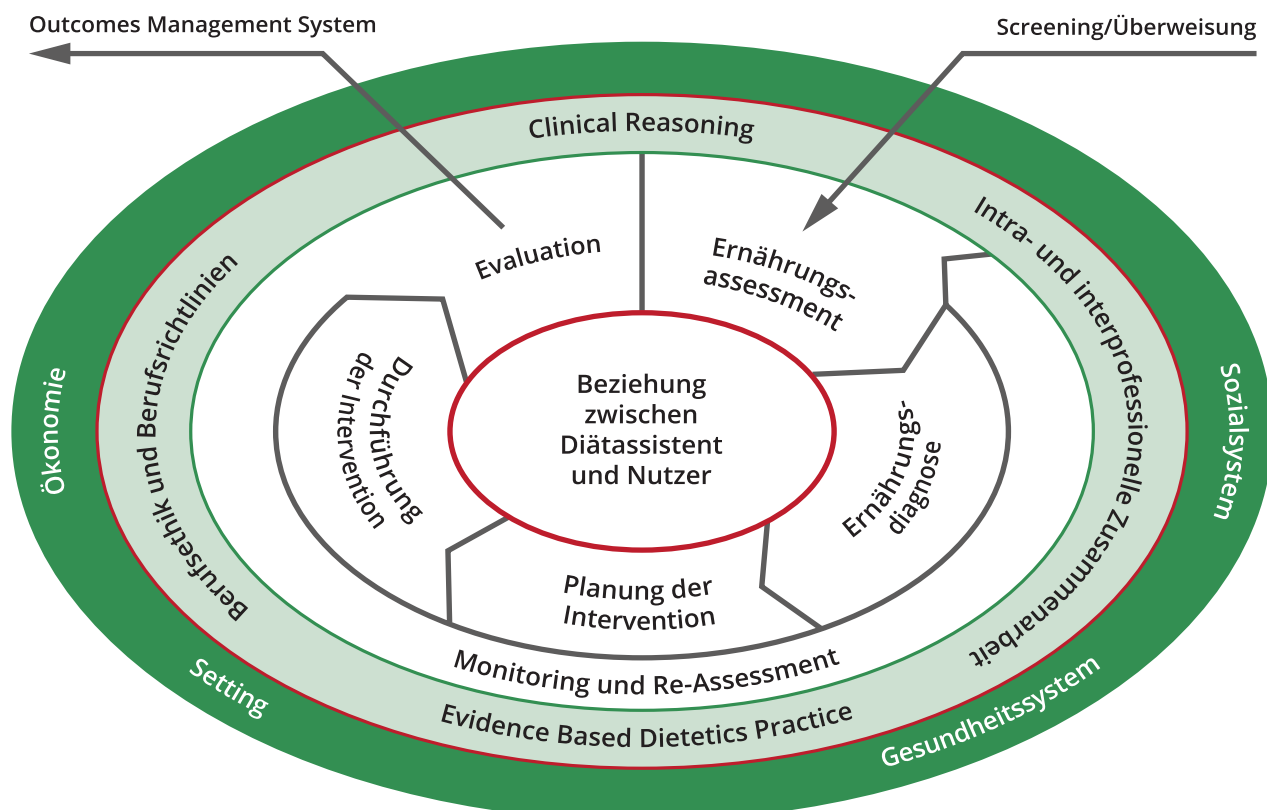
Outcomes Management System

Screening/Überweisung

Clinical Reasoning

Intra- und interprofessionelle Zusammenarbeit

Berufsethik und Berufsrichtlinien

Ökonomie

Sozialsystem

Evaluation

Ernährungsassessment

Durchführung der Intervention

Beziehung zwischen Diätassistent und Nutzer

Ernährungsdiagnose

Planung der Intervention

Monitoring und Re-Assessment

Evidence Based Dietetics Practice

Setting

Gesundheitssystem